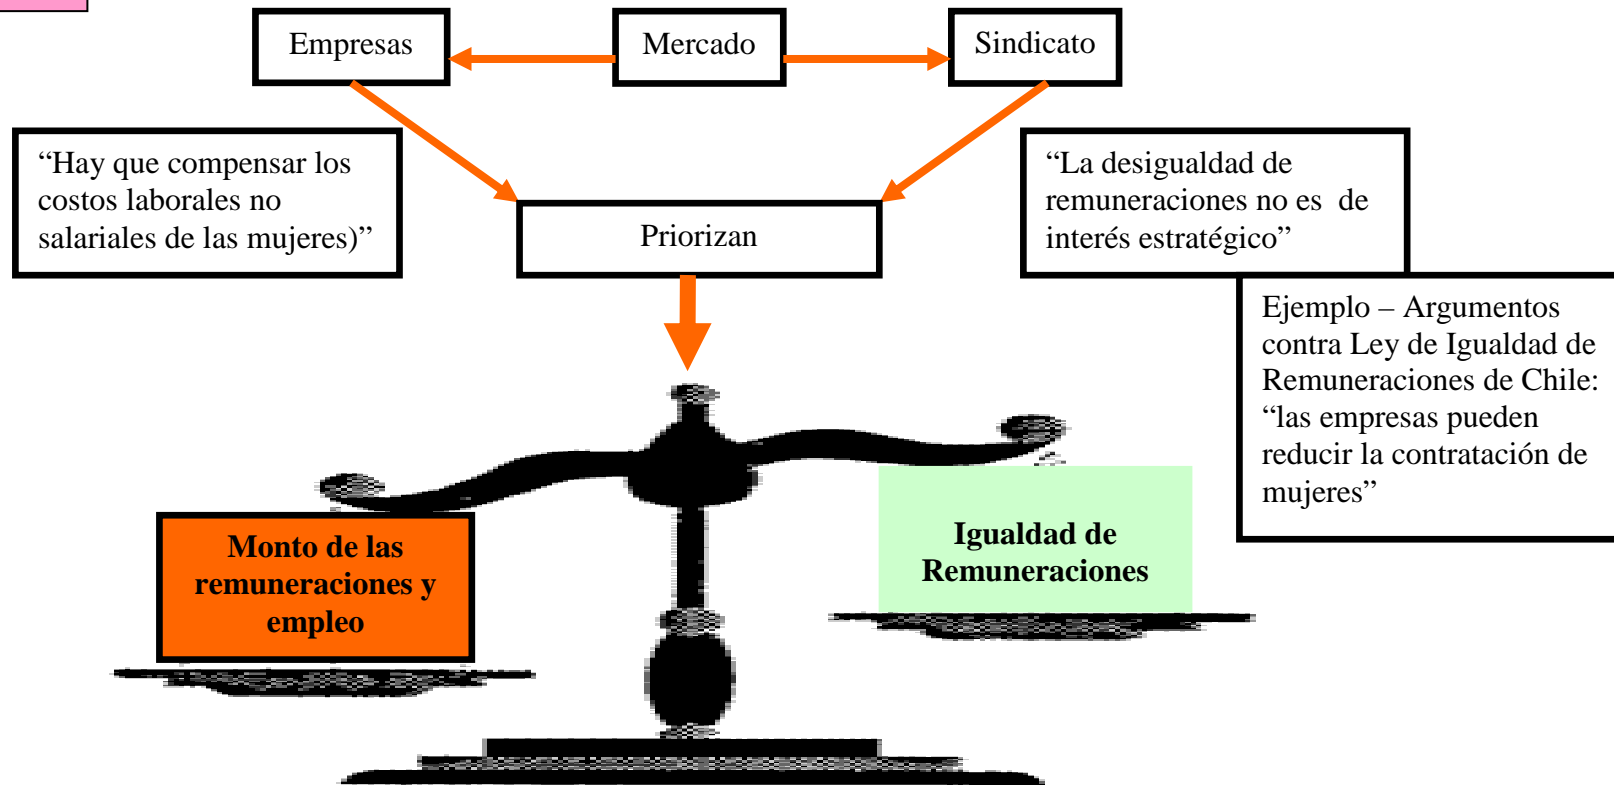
Empresas

Mercado

Sindicato

“Hay que compensar los costos laborales no salariales de las mujeres)”

Priorizan

“La desigualdad de remuneraciones no es de interés estratégico”

Ejemplo – Argumentos contra Ley de Igualdad de Remuneraciones de Chile: “las empresas pueden reducir la contratación de mujeres”

Monto de las remuneraciones y empleo

Igualdad de Remuneraciones